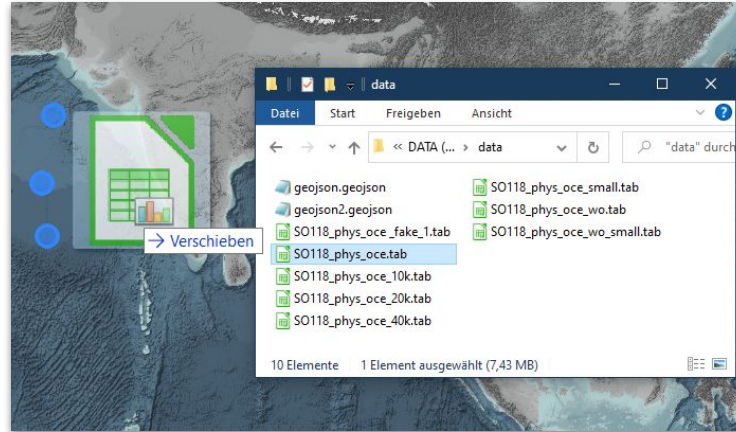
→ Verschieben

data

Datei Start Freigeben Ansicht

« DATA (... › data

"data" durch

geojson.geojson
geojson2.geojson
SO118_phys_oce _fake_1.tab
SO118_phys_oce.tab
SO118_phys_oce_10k.tab
SO118_phys_oce_20k.tab
SO118_phys_oce_40k.tab
SO118_phys_oce_small.tab
SO118_phys_oce_wo.tab
SO118_phys_oce_wo_small.tab

10 Elemente 1 Element ausgewählt (7,43 MB)